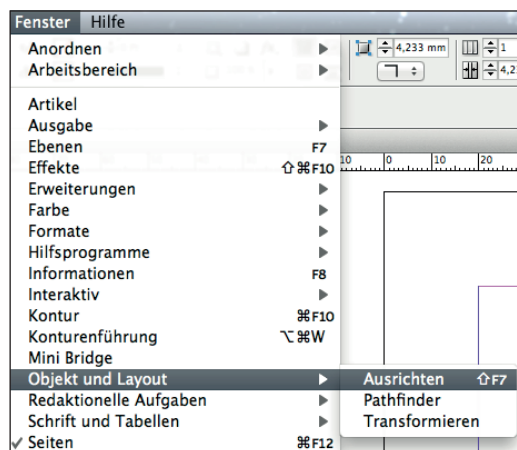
Fenster Hilfe

Anordnen
Arbeitsbereich

4,233 mm
1
4,2

Artikel
Ausgabe
Ebenen F7
Effekte ⇧⌘F10
Erweiterungen
Farbe
Formate
Hilfsprogramme
Informationen F8
Interaktiv
Kontur ⌘F10
Konturenführung ⌥⌘W
Mini Bridge
Objekt und Layout
Redaktionelle Aufgaben
Schrift und Tabellen
✓ Seiten ⌘F12

Ausrichten ⇧F7
Pathfinder
Transformieren

10 0 10 20